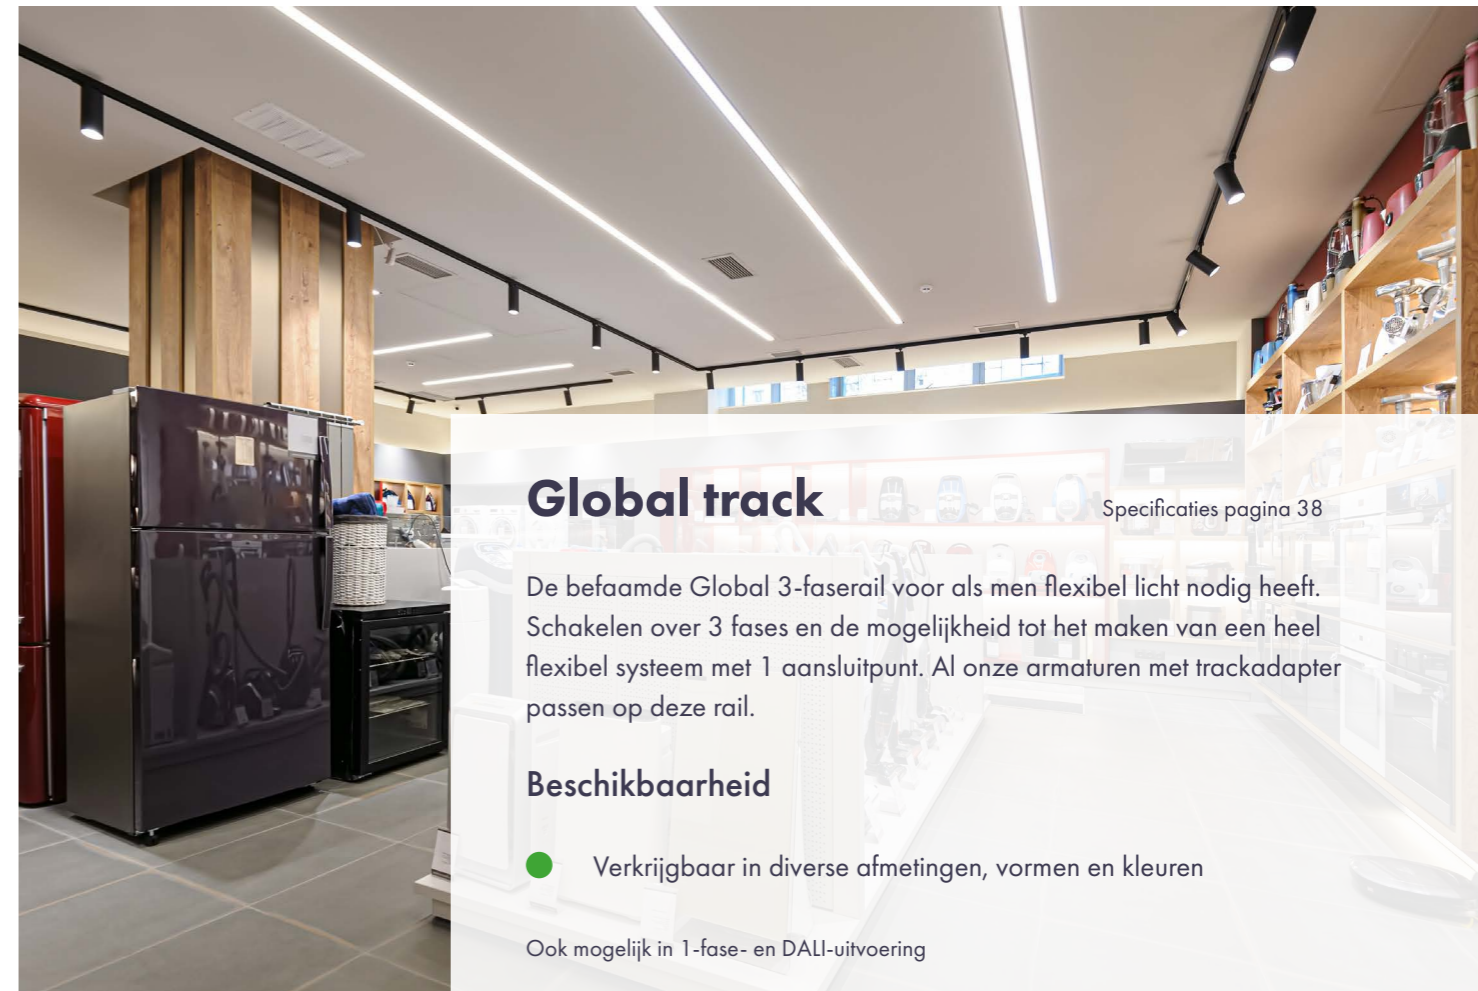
Global track

Specificaties pagina 38

De befaamde Global 3-faserail voor als men flexibel licht nodig heeft. Schakelen over 3 fases en de mogelijkheid tot het maken van een heel flexibel systeem met 1 aansluitpunt. Al onze armaturen met trackadapter passen op deze rail.

Beschikbaarheid

Verkrijgbaar in diverse afmetingen, vormen en kleuren

Ook mogelijk in 1-fase- en DALI-uitvoering